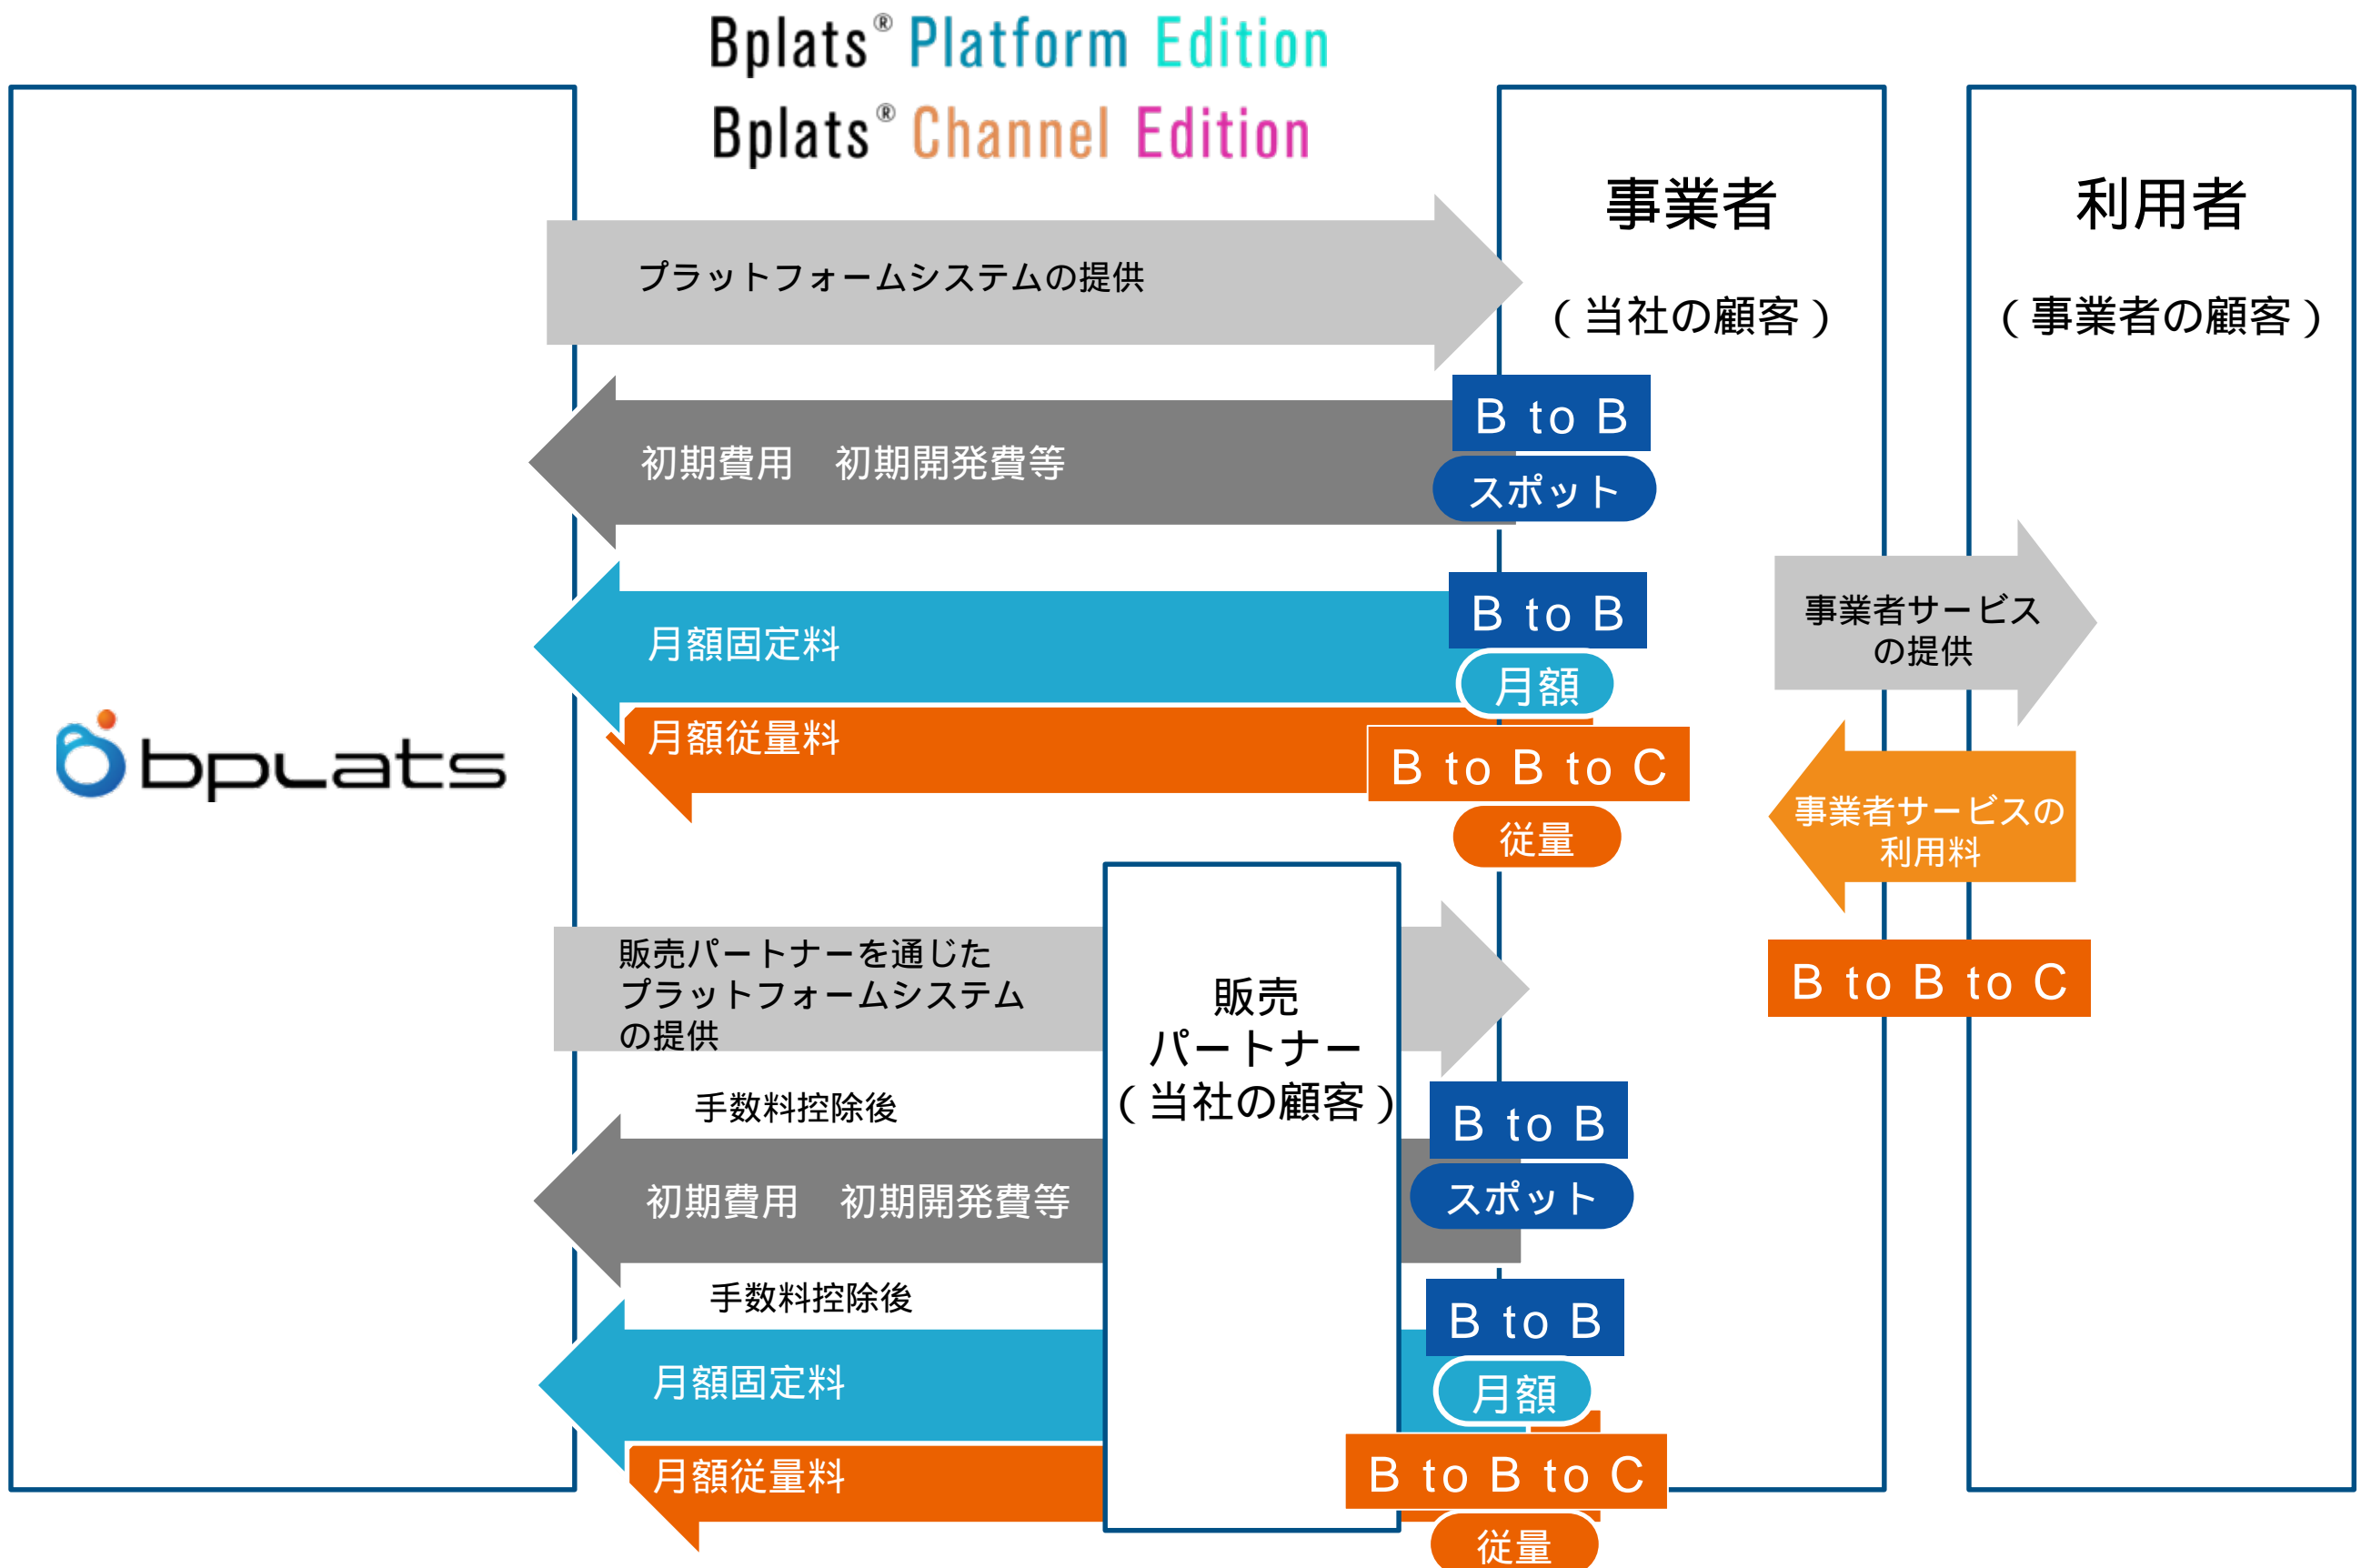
Bplats® Platform Edition
Bplats® Channel Edition

bplats

事業者
（当社の顧客）

利用者
（事業者の顧客）

プラットフォームシステムの提供

初期費用　初期開発費等

B to B
スポット

月額固定料

B to B
月額

月額従量料

B to B to C
従量

事業者サービスの提供

事業者サービスの利用料

B to B to C

販売パートナーを通じたプラットフォームシステムの提供

販売
パートナー
（当社の顧客）

手数料控除後

初期費用　初期開発費等

B to B
スポット

手数料控除後

月額固定料

B to B
月額

月額従量料

B to B to C
従量